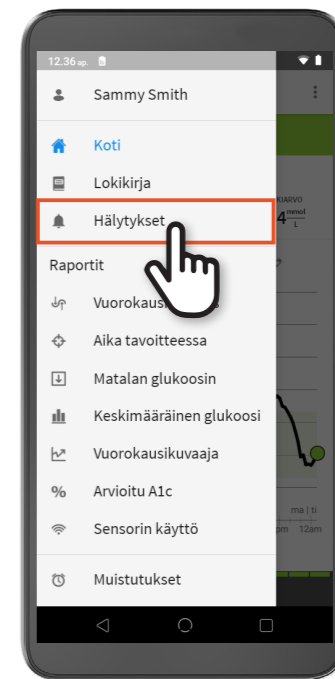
12.36 ap.

Sammy Smith

Koti

Lokikirja

Hälytykset

Raportit

Vuorokausi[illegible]

Aika tavoitteessa

Matalan glukoosin

Keskimääräinen glukoosi

Vuorokausikuvaaja

Arvioitu A1c

Sensorin käyttö

Muistutukset

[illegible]ARVO
4 mmol L

ma | ti
pm 12am